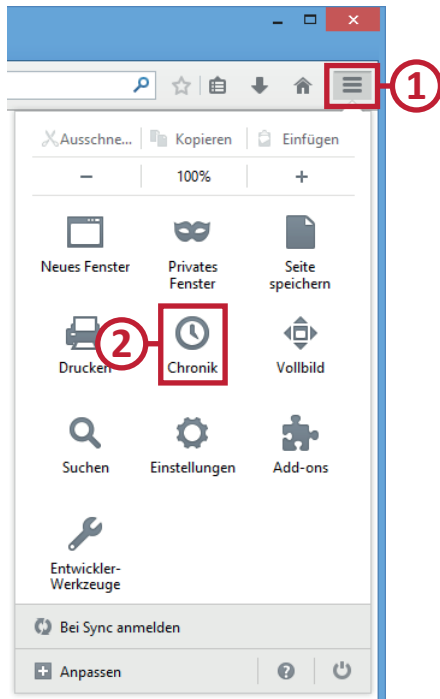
1

Ausschne... Kopieren Einfügen

− 100% +

Neues Fenster

Privates Fenster

Seite speichern

Drucken

2

Chronik

Vollbild

Suchen

Einstellungen

Add-ons

Entwickler-Werkzeuge

Bei Sync anmelden

Anpassen